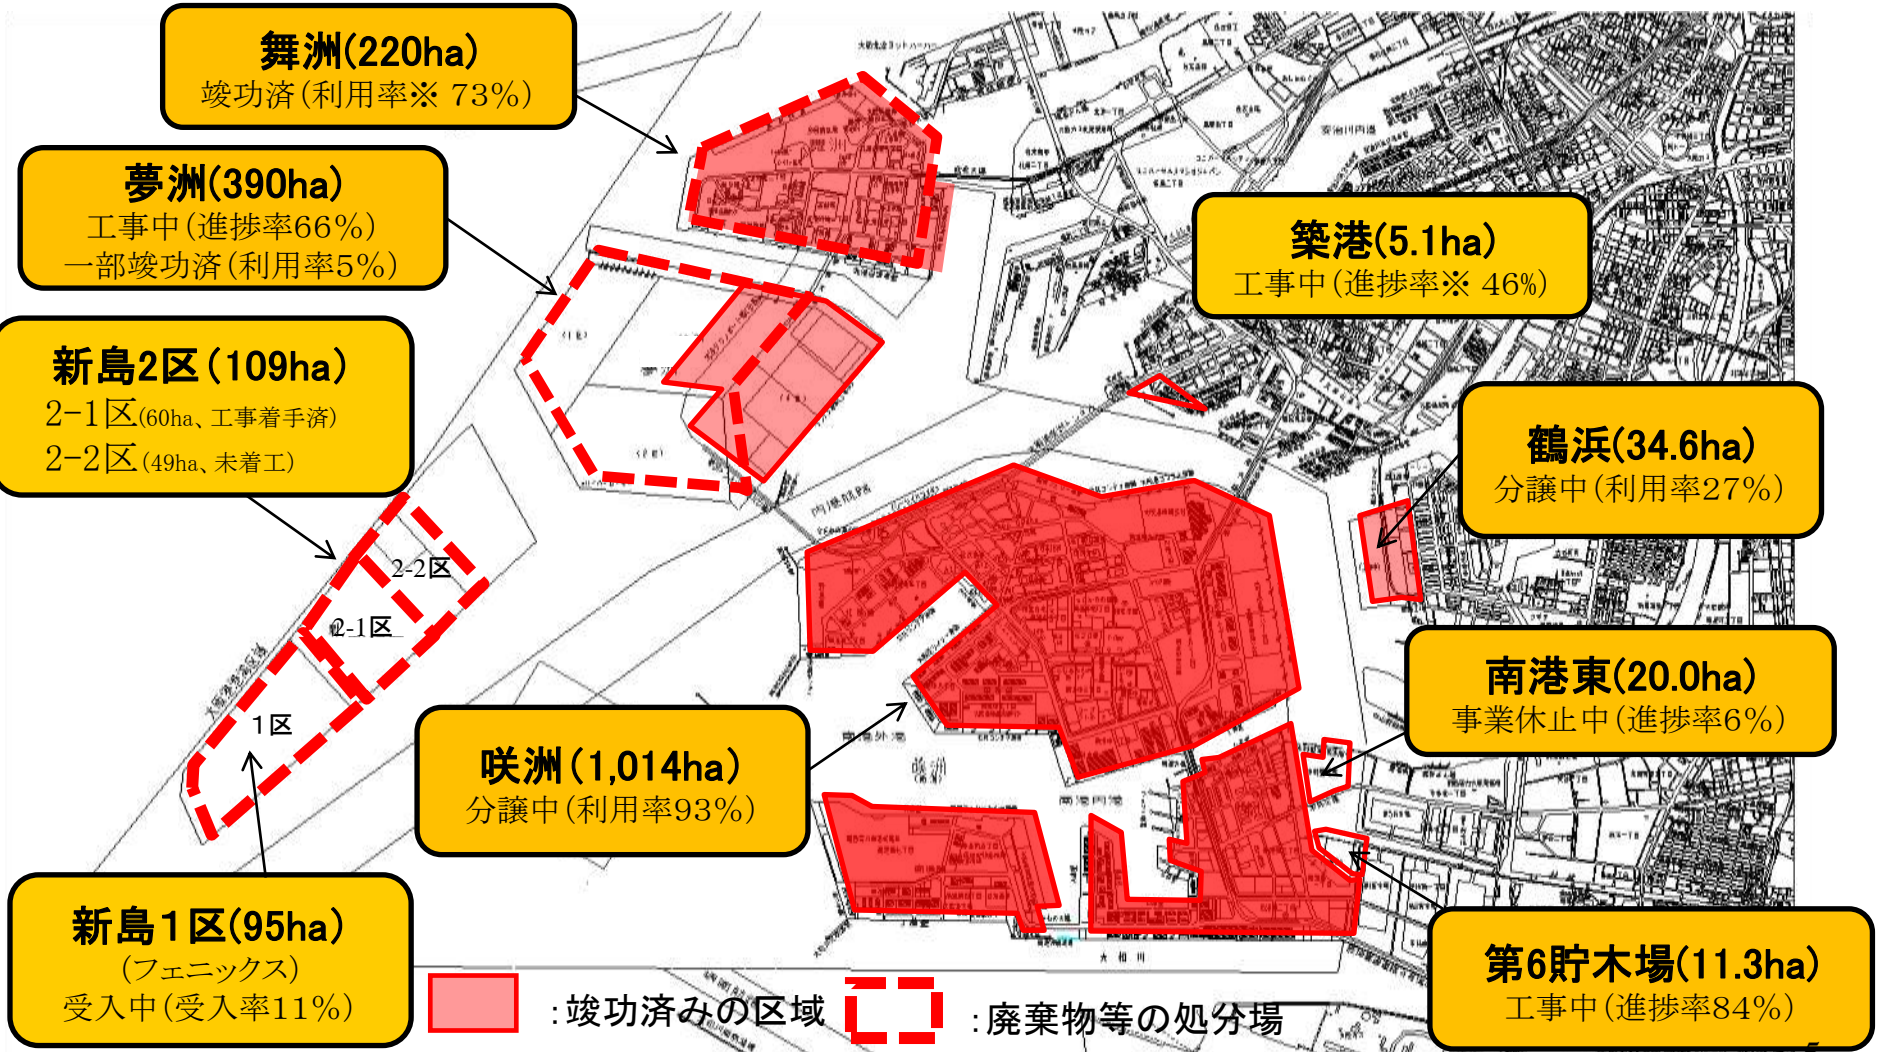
舞洲(220ha)
竣功済(利用率※ 73%)

夢洲(390ha)
工事中(進捗率66%)
一部竣功済(利用率5%)

新島2区(109ha)
2−1区(60ha、工事着手済)
2−2区(49ha、未着工)

築港(5.1ha)
工事中(進捗率※ 46%)

鶴浜(34.6ha)
分譲中(利用率27%)

南港東(20.0ha)
事業休止中(進捗率6%)

咲洲(1,014ha)
分譲中(利用率93%)

新島1区(95ha)
(フェニックス)
受入中(受入率11%)

第6貯木場(11.3ha)
工事中(進捗率84%)

2-2区
2-1区
1区

:竣功済みの区域
:廃棄物等の処分場